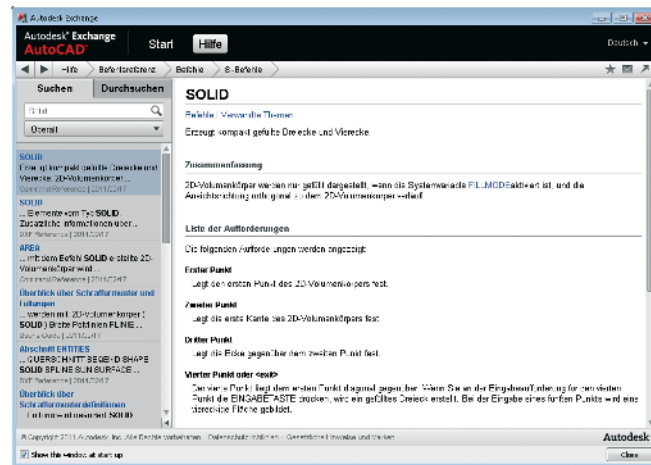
Autodesk Exchange

Autodesk® Exchange AutoCAD®

Start Hilfe

Deutsch

Hilfe > Befehlsreferenz > Befehle > S-Befehle

Suchen Durchsuchen

Solid

Overall

SOLID
Erzeugt kompakt gefüllte Dreiecke und Vierecke. 2D-Volumenkörper...
Command Reference | 2011.2.17

SOLID
... Elemente vom Typ SOLID. Zusätzliche Informationen über...
DXF Reference | 2011.2.17

AREA
... mit dem Befehl SOLID erstellte 2D-Volumenkörper werd...
Command Reference | 2011.2.17

Überblick über Schraffurmuster und Füllungen
... werden mit 2D-Volumenkörper ( SOLID ) Breite Polylinien FILLMODE...
User's Guide | 2011.2.17

Abschnitt ENTITIES
... QUERSCHNITT BEGEHD SHAPE SOLID SPLINE SUN SURFACE ...
DXF Reference | 2011.2.17

Überblick über Schraffurdefinitionen
... Füllung = ursprünglich SOLID

SOLID

Befehle | Verwandte Themen

Erzeugt kompakt gefüllte Dreiecke und Vierecke.

Zusammenfassung

2D-Volumenkörper werden nur gefüllt dargestellt, wenn die Systemvariable FILLMODE aktiviert ist, und die Ansichtsrichtung orthogonal zu dem 2D-Volumenkörper verläuft.

Liste der Aufforderungen

Die folgenden Aufforderungen werden angezeigt.

Erster Punkt
Legt den ersten Punkt des 2D-Volumenkörpers fest.

Zweiter Punkt
Legt die erste Kante des 2D-Volumenkörpers fest.

Dritter Punkt
Legt die Ecke gegenüber dem zweiten Punkt fest.

Vierter Punkt oder <exit>
Der vierte Punkt liegt dem ersten Punkt diagonal gegenüber. Wenn Sie an der Eingabeaufforderung für den vierten Punkt die EINGABETASTE drücken, wird ein gefülltes Dreieck erstellt. Bei der Eingabe eines fünften Punkts wird eine viereckige Fläche gebildet.

© Copyright 2011 Autodesk, Inc. Alle Rechte vorbehalten. Datenschutzrichtlinien Gesetzliche Hinweise und Marken

Autodesk

Show this window at start up

Close